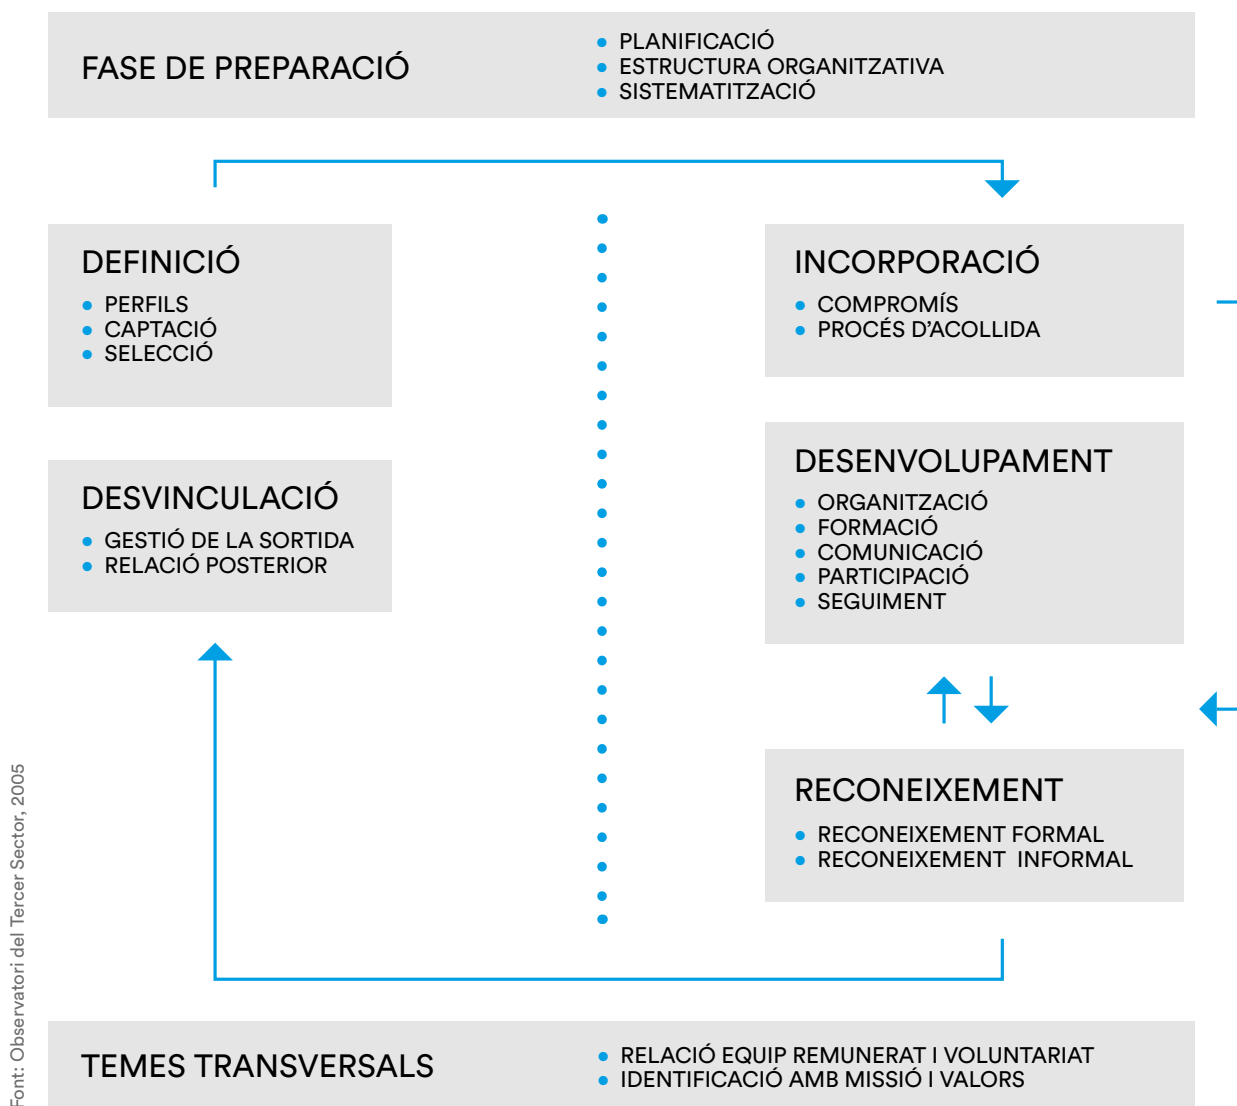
FASE DE PREPARACIÓ

• PLANIFICACIÓ
• ESTRUCTURA ORGANITZATIVA
• SISTEMATITZACIÓ

DEFINICIÓ
• PERFILS
• CAPTACIÓ
• SELECCIÓ

DESVINCULACIÓ
• GESTIÓ DE LA SORTIDA
• RELACIÓ POSTERIOR

INCORPORACIÓ
• COMPROMÍS
• PROCÉS D'ACOLLIDA

DESENVOLUPAMENT
• ORGANITZACIÓ
• FORMACIÓ
• COMUNICACIÓ
• PARTICIPACIÓ
• SEGUIMENT

RECONEIXEMENT
• RECONEIXEMENT FORMAL
• RECONEIXEMENT INFORMAL

TEMES TRANSVERSALS

• RELACIÓ EQUIP REMUNERAT I VOLUNTARIAT
• IDENTIFICACIÓ AMB MISSIÓ I VALORS

Font: Observatori del Tercer Sector, 2005